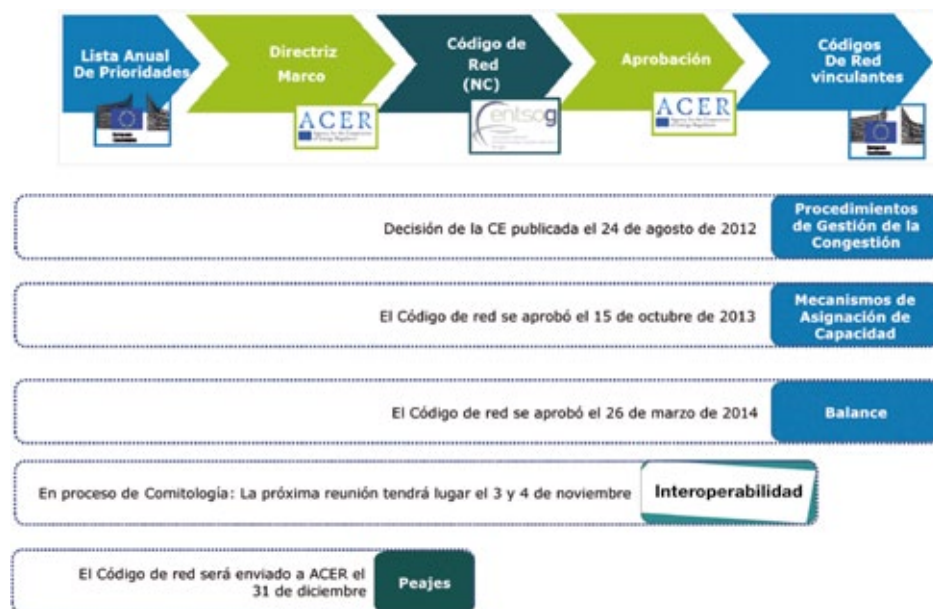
Lista Anual De Prioridades

Directriz Marco

ACER

Código de Red (NC)

entsog

Aprobación

ACER

Códigos De Red vinculantes

Decisión de la CE publicada el 24 de agosto de 2012

Procedimientos de Gestión de la Congestión

El Código de red se aprobó el 15 de octubre de 2013

Mecanismos de Asignación de Capacidad

El Código de red se aprobó el 26 de marzo de 2014

Balance

En proceso de Comitología: La próxima reunión tendrá lugar el 3 y 4 de noviembre

Interoperabilidad

El Código de red será enviado a ACER el 31 de diciembre

Peajes